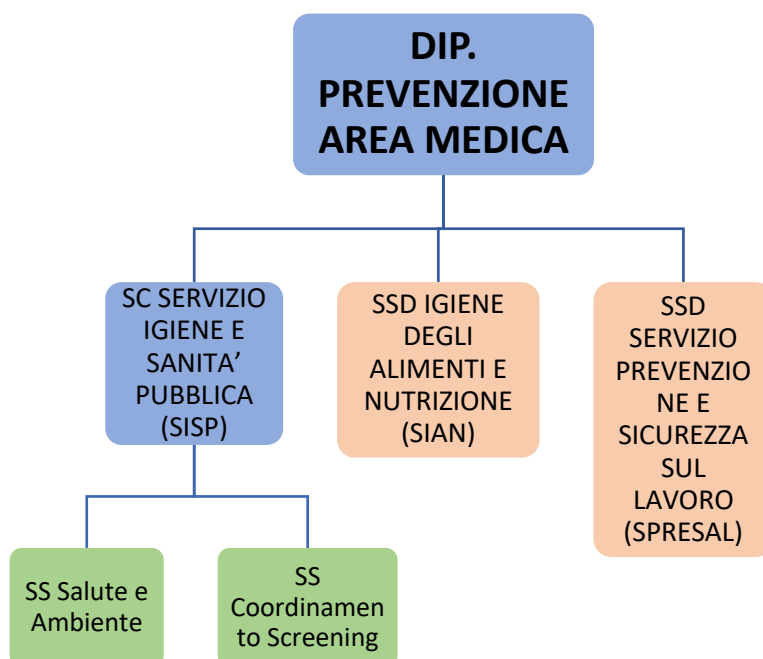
DIP. PREVENZIONE AREA MEDICA

SC SERVIZIO IGIENE E SANITA' PUBBLICA (SISP)

SSD IGIENE DEGLI ALIMENTI E NUTRIZIONE (SIAN)

SSD SERVIZIO PREVENZIONE E SICUREZZA SUL LAVORO (SPRESAL)

SS Salute e Ambiente

SS Coordinamento Screening